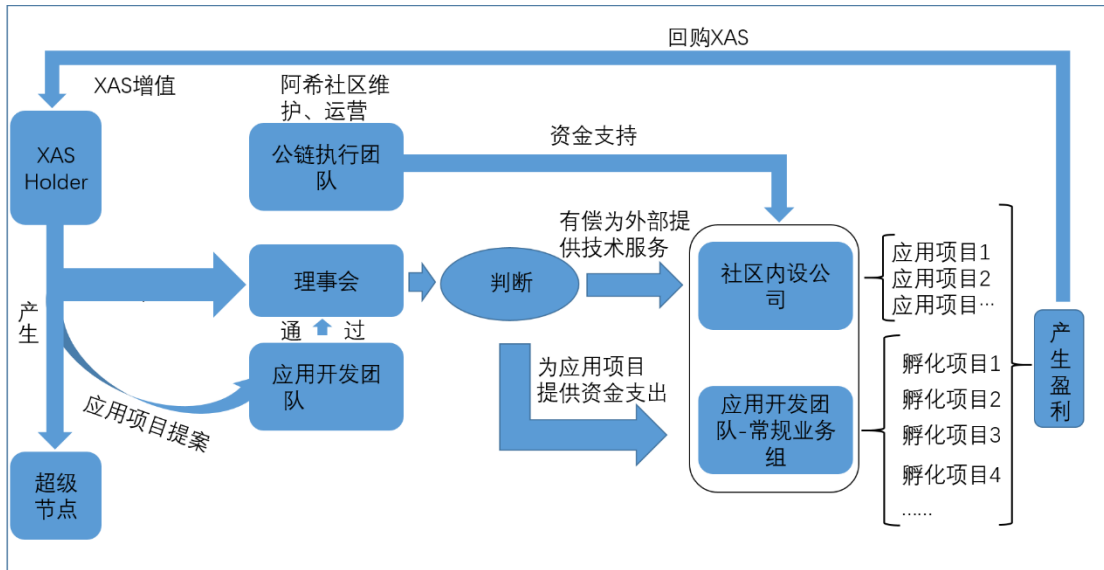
回购XAS

XAS增值

阿希社区维护、运营

XAS Holder

公链执行团队

资金支持

有偿为外部提供技术服务

理事会

判断

社区内设公司

应用项目1
应用项目2
应用项目…

产生

通过

应用开发团队

为应用项目提供资金支出

应用开发团队-常规业务组

孵化项目1
孵化项目2
孵化项目3
孵化项目4
……

产生盈利

应用项目提案

超级节点